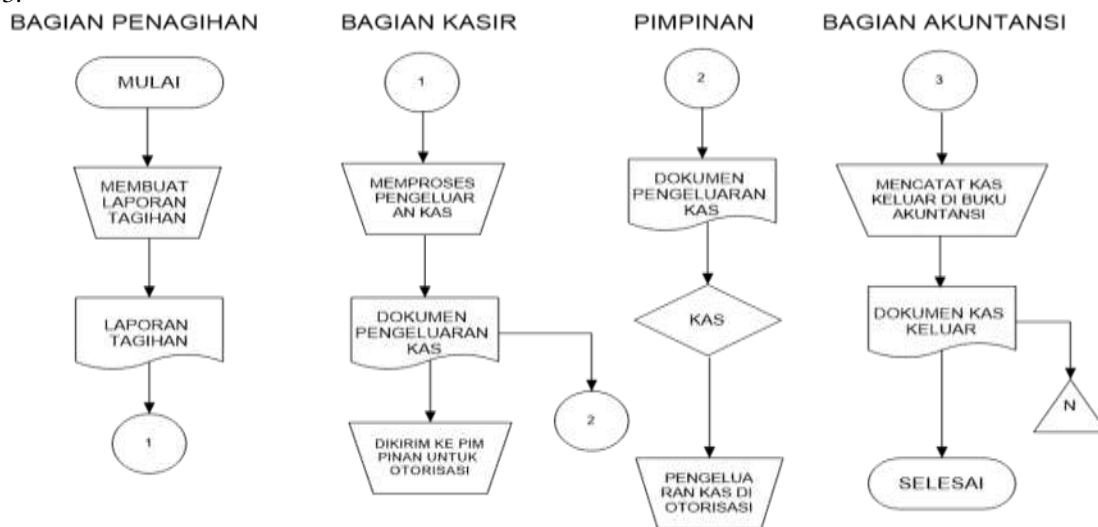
BAGIAN PENAGIHAN

MULAI

MEMBUAT LAPORAN TAGIHAN

LAPORAN TAGIHAN

1

BAGIAN KASIR

1

MEMPROSES PENGELUAR AN KAS

DOKUMEN PENGELUARAN KAS

DIKIRIM KE PIM PINAN UNTUK OTORISASI

2

PIMPINAN

2

DOKUMEN PENGELUARAN KAS

KAS

PENGELUA RAN KAS DI OTORISASI

BAGIAN AKUNTANSI

3

MENCATAT KAS KELUAR DI BUKU AKUNTANSI

DOKUMEN KAS KELUAR

N

SELESAI